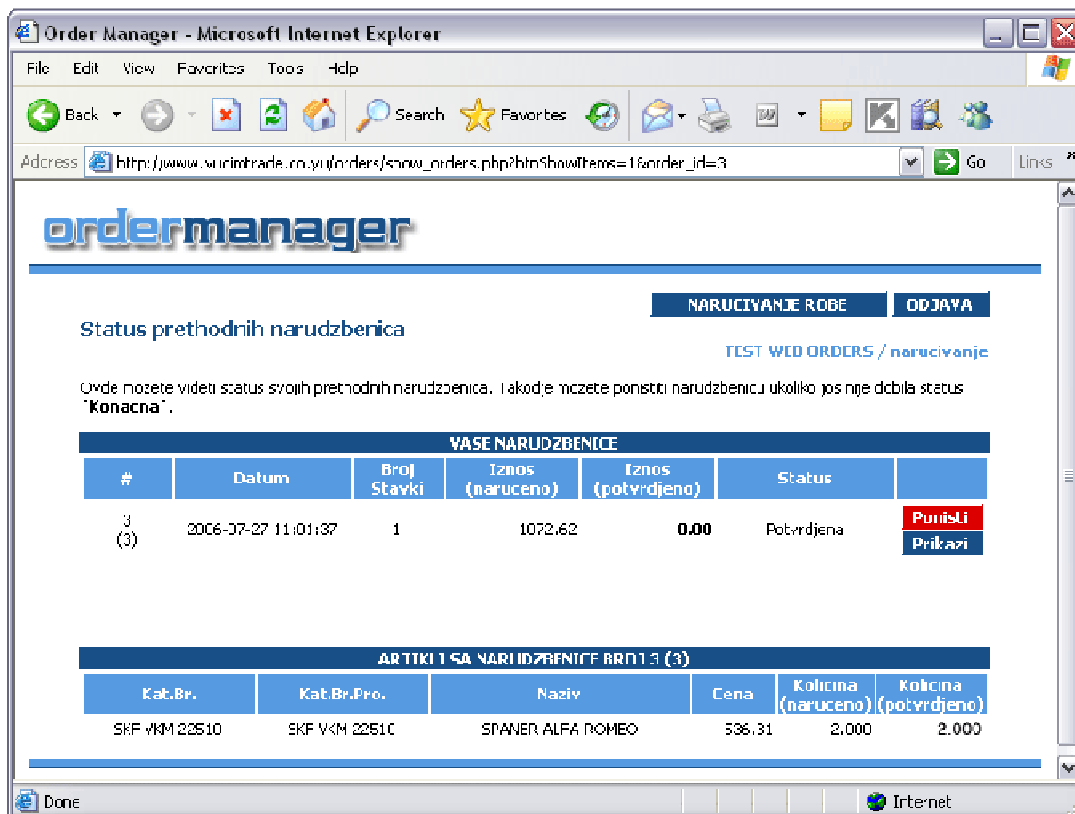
Order Manager - Microsoft Internet Explorer

File Edit View Favorites Tools Help

Back Search Favorites

Address http://www.sucimtrade.co.yu/orders/show_orders.php?btnShowItems=1&order_id=3 Go Links

ordermanager

NARUCIVANJE ROBE ODJAVA

Status prethodnih narudzbenica

TEST WEB ORDERS / narucivanje

Ovde mozete videti status svojih prethodnih narudzbenica. Takodje mozete ponistiti narudzbenicu ukoliko jos nije dobila status "Konacna".

VASE NARUDZBENICE

| # | Datum | Broj Stavki | Iznos (naruceno) | Iznos (potvrdjeno) | Status | |
|---|---|---|---|---|---|---|
| 3 (3) | 2006-07-27 11:01:37 | 1 | 1072.62 | 0.00 | Potvrdjena | Ponisti Prikazi |

ARTIKLI SA NARUDZBENICE BROJ 3 (3)

| Kat.Br. | Kat.Br.Pro. | Naziv | Cena | Kolicina (naruceno) | Kolicina (potvrdjeno) |
|---|---|---|---|---|---|
| SKF VKM 22510 | SKF VKM 22510 | SPANER ALFA ROMEO | 536.31 | 2.000 | 2.000 |

Done Internet